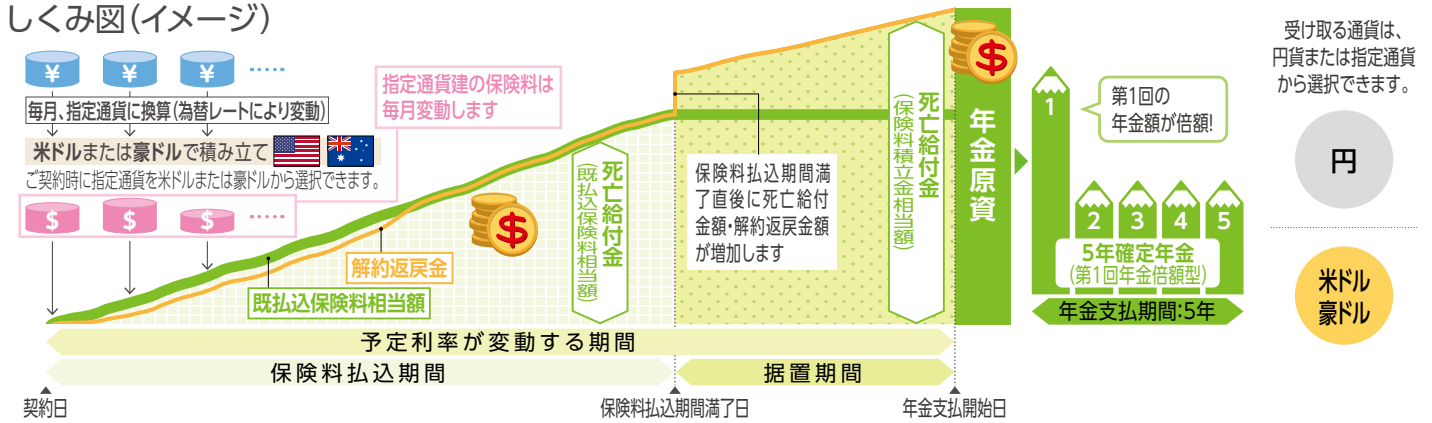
しくみ図(イメージ)

¥ ¥ ¥ ·····

毎月、指定通貨に換算(為替レートにより変動)

米ドルまたは豪ドルで積み立て

ご契約時に指定通貨を米ドルまたは豪ドルから選択できます。

$ $ $ ·····

指定通貨建の保険料は毎月変動します

死亡給付金(既払込保険料相当額)

$

解約返戻金

既払込保険料相当額

保険料払込期間満了直後に死亡給付金額・解約返戻金額が増加します

死亡給付金(保険料積立金相当額)

$

年金原資

1

第1回の年金額が倍額!

2 3 4 5

5年確定年金(第1回年金倍額型)

年金支払期間:5年

受け取る通貨は、円貨または指定通貨から選択できます。

円

米ドル豪ドル

予定利率が変動する期間

保険料払込期間

据置期間

契約日

保険料払込期間満了日

年金支払開始日